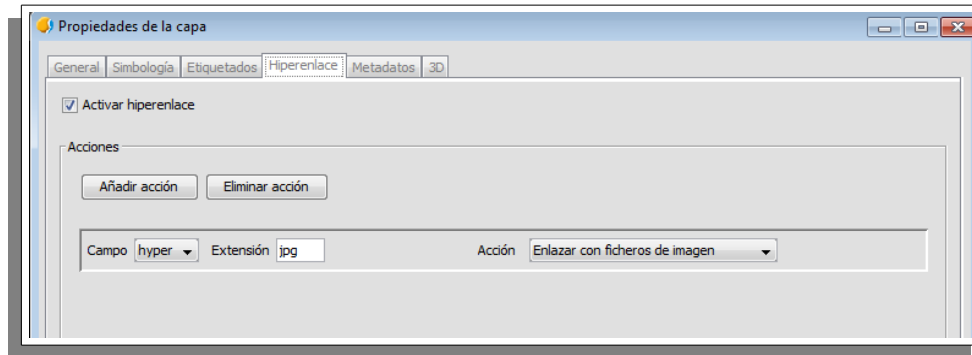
Propiedades de la capa

General | Simbología | Etiquetados | Hiperenlace | Metadatos | 3D

Activar hiperenlace

Acciones

Añadir acción

Eliminar acción

Campo hyper Extensión jpg Acción Enlazar con ficheros de imagen